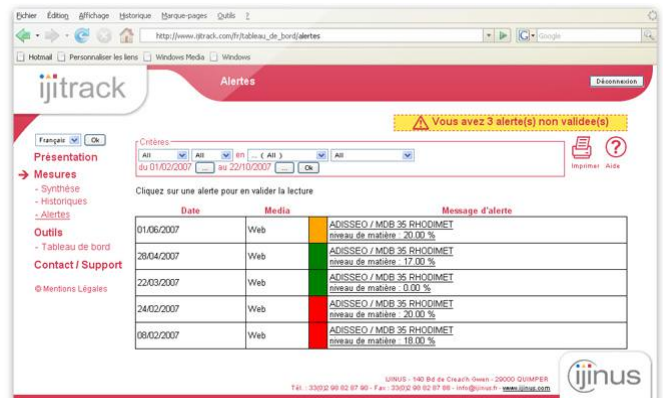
Fichier Édition Affichage Historique Marque-pages Outils ?

http://www.ijitrack.com/fr/tableau_de_bord/alertes

Google

Hotmail Personnaliser les liens Windows Media Windows

ijitrack

Alertes

Déconnexion

Vous avez 3 alerte(s) non validee(s)

Français Ok

Présentation

Mesures

- Synthèse
- Historiques
- Alertes

Outils

- Tableau de bord

Contact / Support

© Mentions Légales

Critères

All All en ... ( All ) All

du 01/02/2007 ... au 22/10/2007 ... Ok

Imprimer Aide

Cliquez sur une alerte pour en valider la lecture

| Date | Media | | Message d'alerte |
|---|---|---|---|
| 01/06/2007 | Web | | ADISSEO / MDB 35 RHODIMET niveau de matière : 20.00 % |
| 28/04/2007 | Web | | ADISSEO / MDB 35 RHODIMET niveau de matière : 17.00 % |
| 22/03/2007 | Web | | ADISSEO / MDB 35 RHODIMET niveau de matière : 0.00 % |
| 24/02/2007 | Web | | ADISSEO / MDB 35 RHODIMET niveau de matière : 20.00 % |
| 08/02/2007 | Web | | ADISSEO / MDB 35 RHODIMET niveau de matière : 18.00 % |

IJINUS - 140 Bd de Creach Gwen - 29000 QUIMPER
Tél. : 33(0)2 98 62 87 90 - Fax : 33(0)2 98 62 87 88 - info@ijinus.fr - www.ijinus.com

ijinus